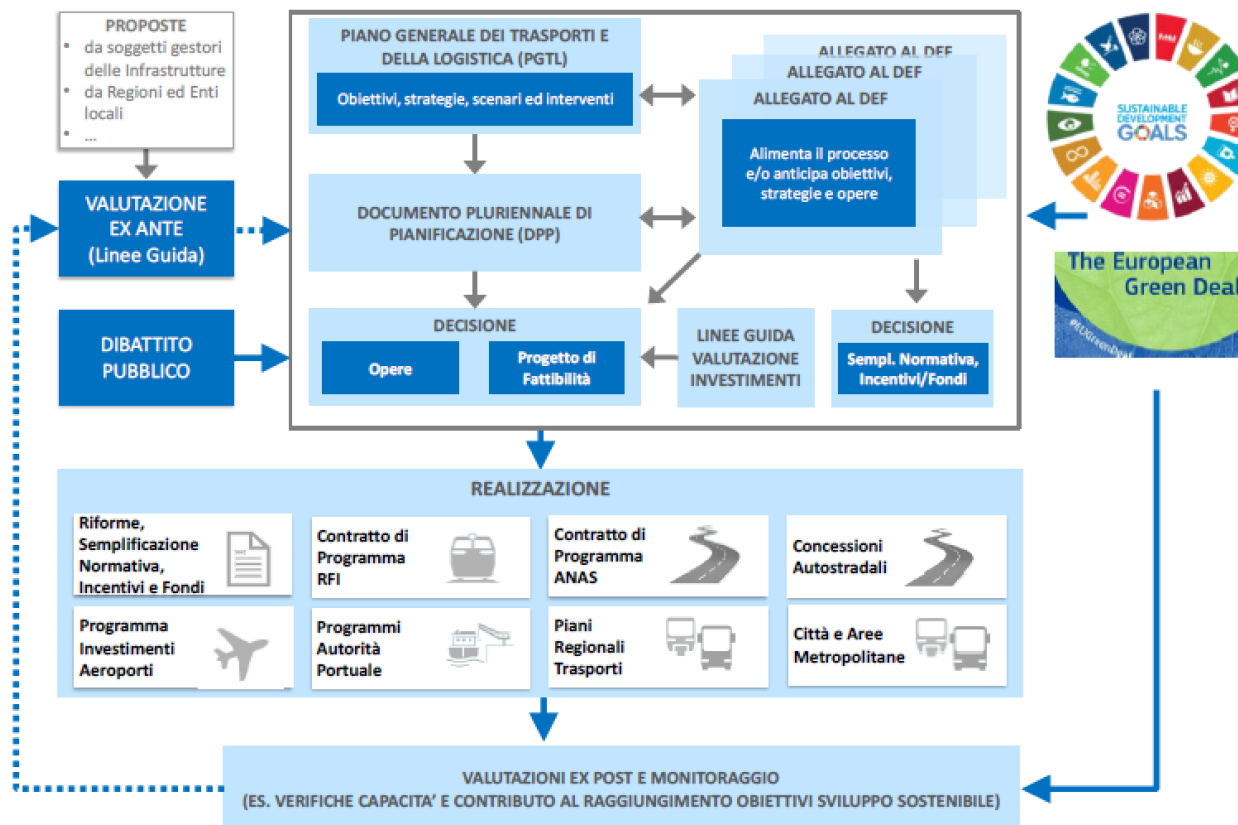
PROPOSTE
• da soggetti gestori delle Infrastrutture
• da Regioni ed Enti locali
• ...

VALUTAZIONE EX ANTE (Linee Guida)

DIBATTITO PUBBLICO

PIANO GENERALE DEI TRASPORTI E DELLA LOGISTICA (PGTL)
Obiettivi, strategie, scenari ed interventi

ALLEGATO AL DEF
ALLEGATO AL DEF
ALLEGATO AL DEF
Alimenta il processo e/o anticipa obiettivi, strategie e opere

DOCUMENTO PLURIENNALE DI PIANIFICAZIONE (DPP)

DECISIONE
Opere
Progetto di Fattibilità

LINEE GUIDA VALUTAZIONE INVESTIMENTI

DECISIONE
Sempl. Normativa, Incentivi/Fondi

SUSTAINABLE DEVELOPMENT GOALS

The European Green Deal
#EUGreenDeal

REALIZZAZIONE

Riforme, Semplificazione Normativa, Incentivi e Fondi

Contratto di Programma RFI

Contratto di Programma ANAS

Concessioni Autostradali

Programma Investimenti Aeroporti

Programmi Autorità Portuale

Piani Regionali Trasporti

Città e Aree Metropolitane

VALUTAZIONI EX POST E MONITORAGGIO
(ES. VERIFICHE CAPACITA' E CONTRIBUTO AL RAGGIUNGIMENTO OBIETTIVI SVILUPPO SOSTENIBILE)